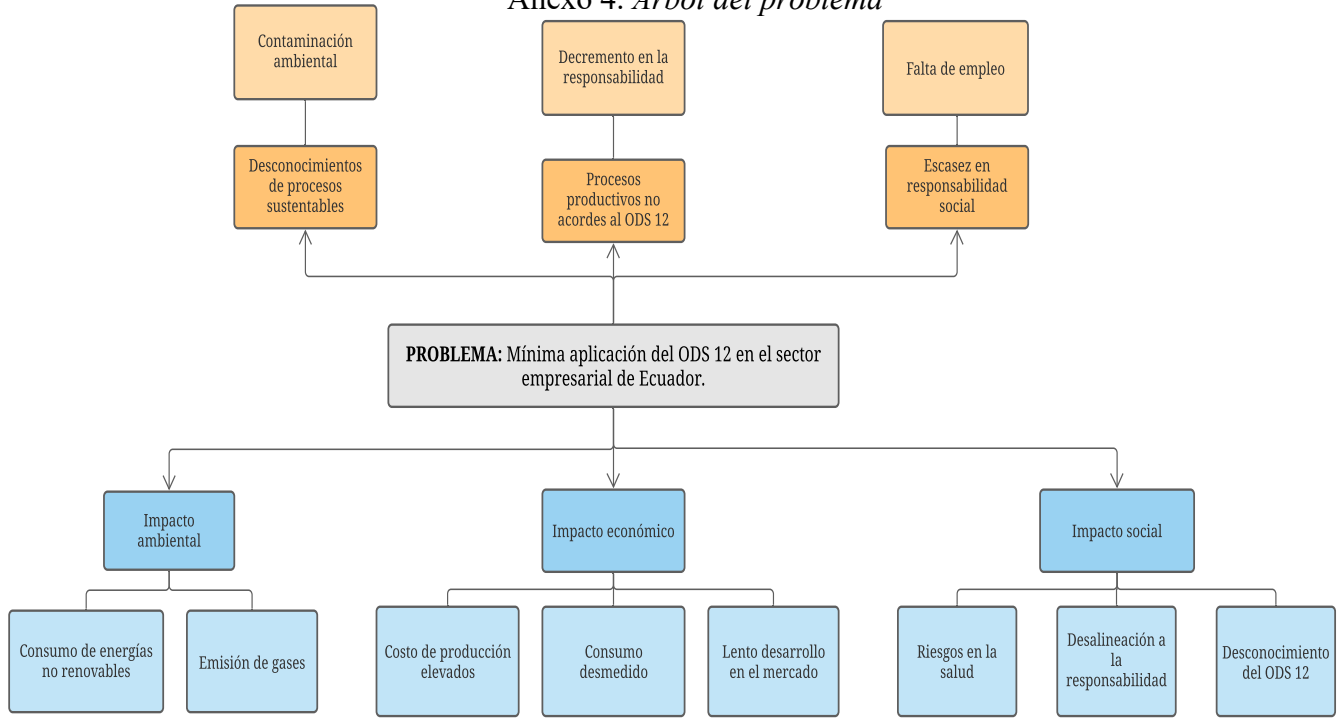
Anexo 4. *Árbol del problema*

Contaminación ambiental

Decremento en la responsabilidad

Falta de empleo

Desconocimientos de procesos sustentables

Procesos productivos no acordes al ODS 12

Escasez en responsabilidad social

**PROBLEMA:** Mínima aplicación del ODS 12 en el sector empresarial de Ecuador.

Impacto ambiental

Impacto económico

Impacto social

Consumo de energías no renovables

Emisión de gases

Costo de producción elevados

Consumo desmedido

Lento desarrollo en el mercado

Riesgos en la salud

Desalineación a la responsabilidad

Desconocimiento del ODS 12